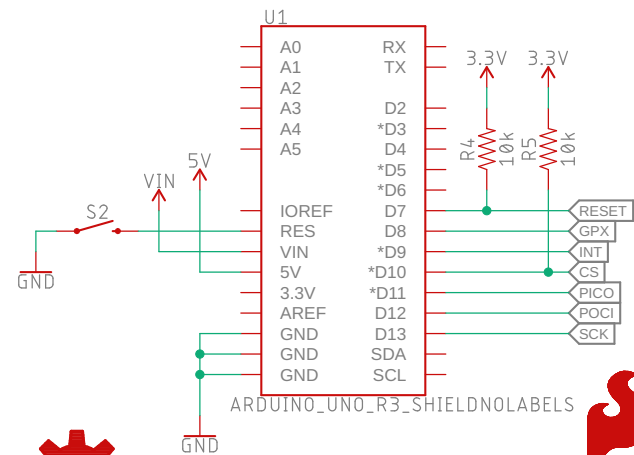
U1

A0
A1
A2
A3
A4
A5

IOREF
RES
VIN
5V
3.3V
AREF
GND
GND
GND

RX
TX

D2
*D3
D4
*D5
*D6
D7
D8
*D9
*D10
*D11
D12
D13
SDA
SCL

ARDUINO_UNO_R3_SHIELDNOLABELS

3.3V
3.3V
R4
10k
R5
10k

5V
VIN
S2
GND
GND

RESET
GPX
INT
CS
PICO
POCI
SCK